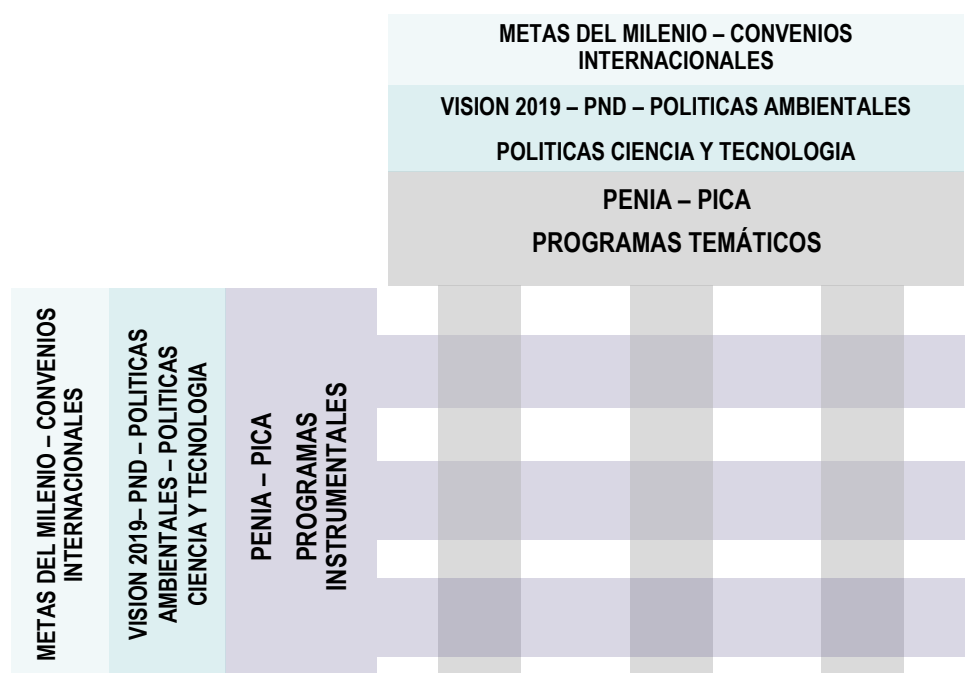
METAS DEL MILENIO – CONVENIOS INTERNACIONALES

VISION 2019 – PND – POLITICAS AMBIENTALES

POLITICAS CIENCIA Y TECNOLOGIA

PENIA – PICA

PROGRAMAS TEMÁTICOS

METAS DEL MILENIO – CONVENIOS INTERNACIONALES

VISION 2019– PND – POLITICAS AMBIENTALES – POLITICAS CIENCIA Y TECNOLOGIA

PENIA – PICA

PROGRAMAS INSTRUMENTALES